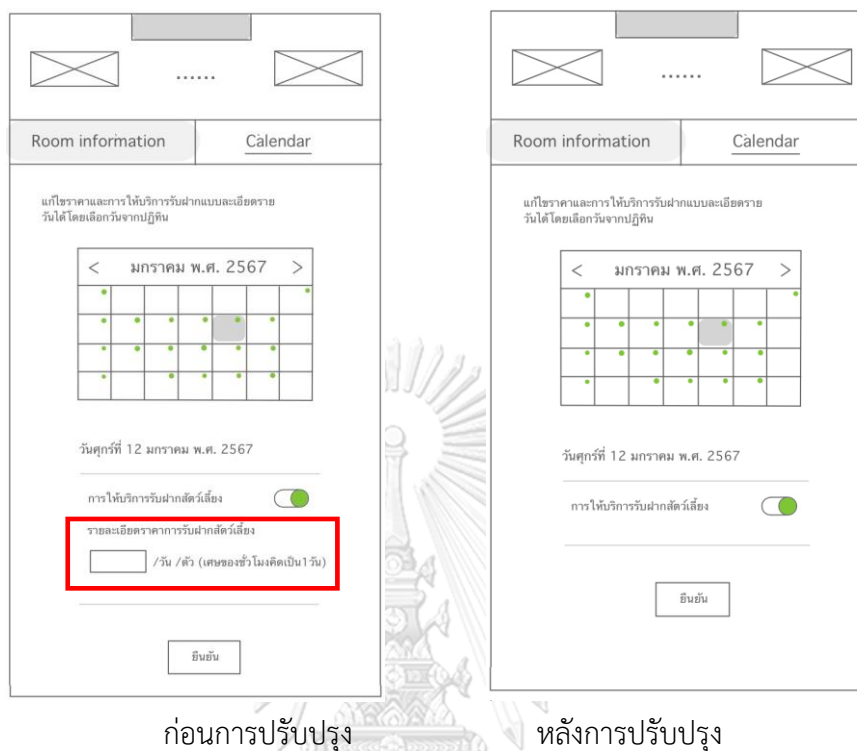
......

Room information

Calendar

แก้ไขราคาและการให้บริการรับฝากแบบละเอียดรายวันได้โดยเลือกวันจากปฏิทิน

< มกราคม พ.ศ. 2567 >

วันศุกร์ที่ 12 มกราคม พ.ศ. 2567

การให้บริการรับฝากสัตว์เลี้ยง

รายละเอียดราคาการรับฝากสัตว์เลี้ยง

/วัน /ตัว (เศษของชั่วโมงคิดเป็น1วัน)

ยืนยัน

......

Room information

Calendar

แก้ไขราคาและการให้บริการรับฝากแบบละเอียดรายวันได้โดยเลือกวันจากปฏิทิน

< มกราคม พ.ศ. 2567 >

วันศุกร์ที่ 12 มกราคม พ.ศ. 2567

การให้บริการรับฝากสัตว์เลี้ยง

ยืนยัน

ก่อนการปรับปรุง

หลังการปรับปรุง